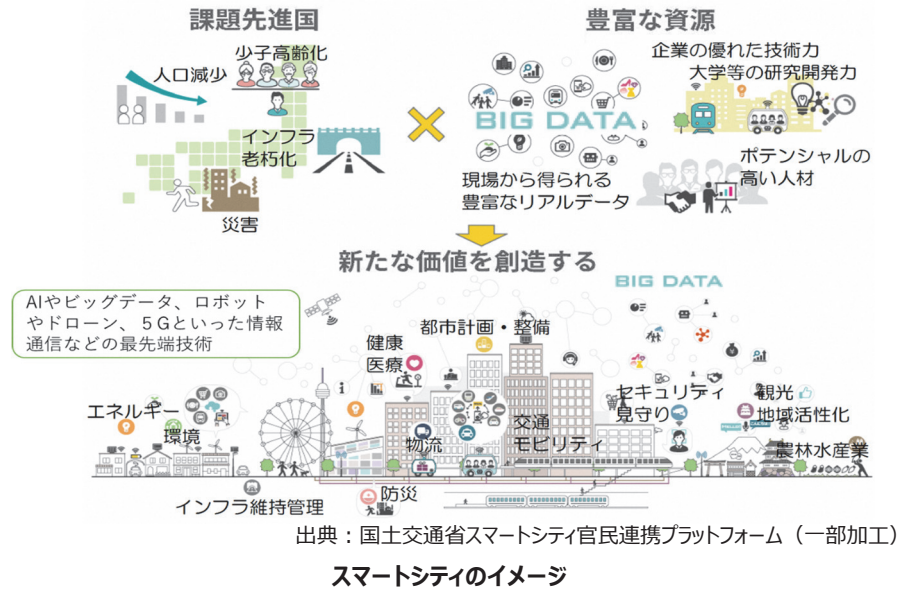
課題先進国

人口減少

少子高齢化

インフラ老朽化

災害

豊富な資源

BIG DATA

企業の優れた技術力 大学等の研究開発力

現場から得られる豊富なリアルデータ

ポテンシャルの高い人材

新たな価値を創造する

AIやビッグデータ、ロボットやドローン、5Gといった情報通信などの最先端技術

BIG DATA

健康医療

都市計画・整備

セキュリティ見守り

観光地域活性化

エネルギー

環境

物流

交通モビリティ

農林水産業

インフラ維持管理

防災

出典：国土交通省スマートシティ官民連携プラットフォーム（一部加工）

スマートシティのイメージ